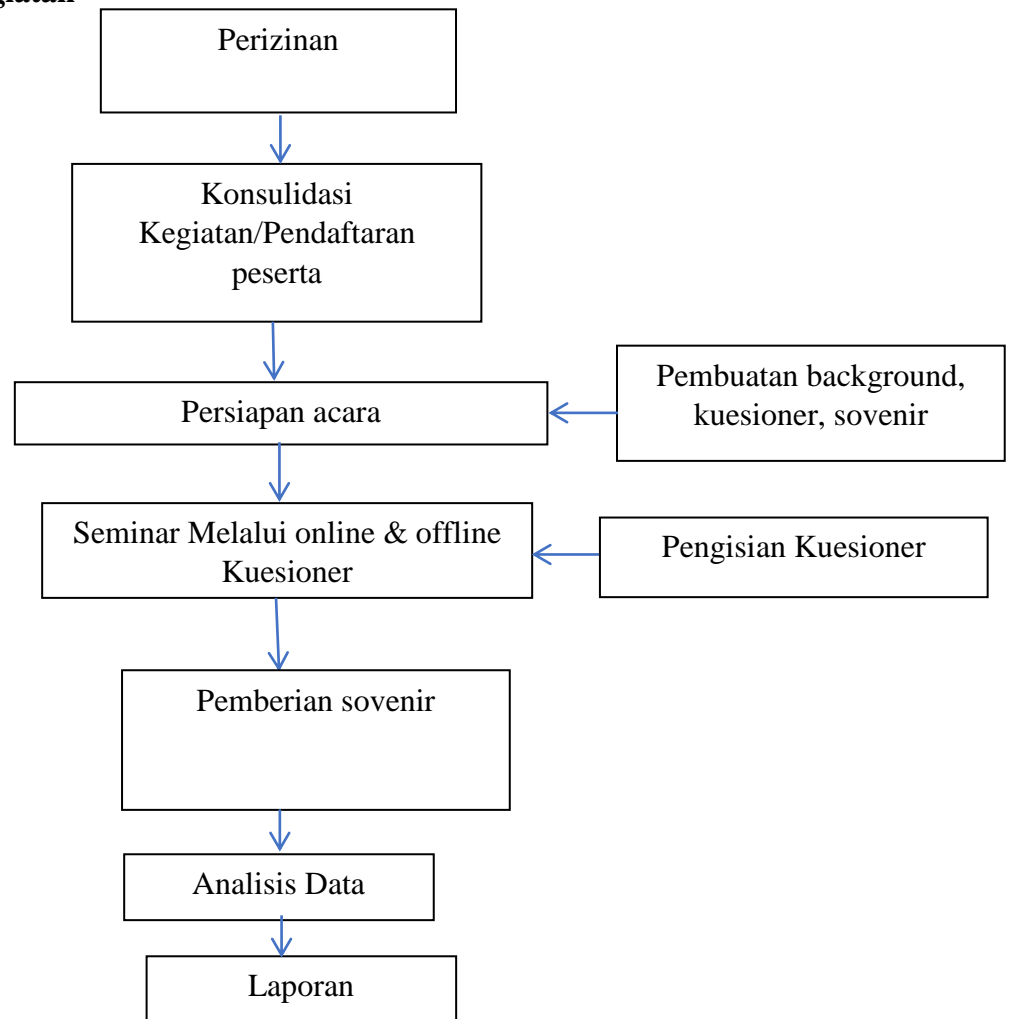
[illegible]

Perizinan

Konsulidasi Kegiatan/Pendaftaran peserta

Persiapan acara

Pembuatan background, kuesioner, sovenir

Seminar Melalui online & offline Kuesioner

Pengisian Kuesioner

Pemberian sovenir

Analisis Data

Laporan